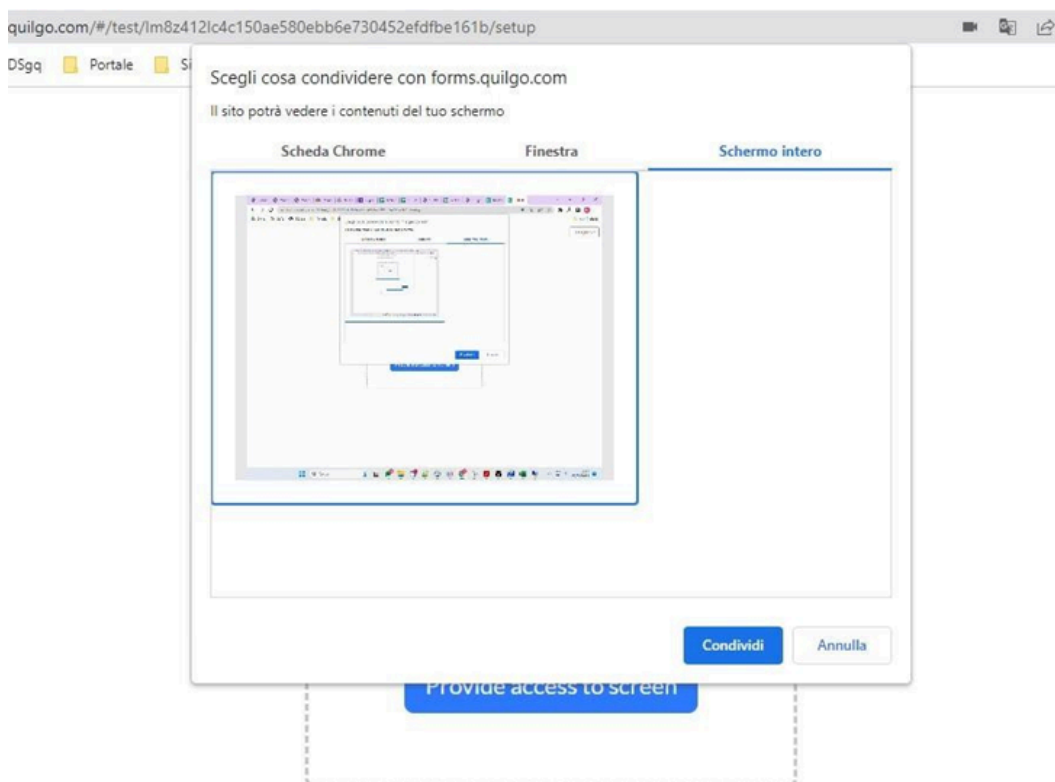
quilgo.com/#/test/lm8z412lc4c150ae580ebb6e730452efdfbe161b/setup

DSgq Portale Si

Scegli cosa condividere con forms.quilgo.com

Il sito potrà vedere i contenuti del tuo schermo

Scheda Chrome

Finestra

Schermo intero

Condividi

Annulla

Provide access to screen